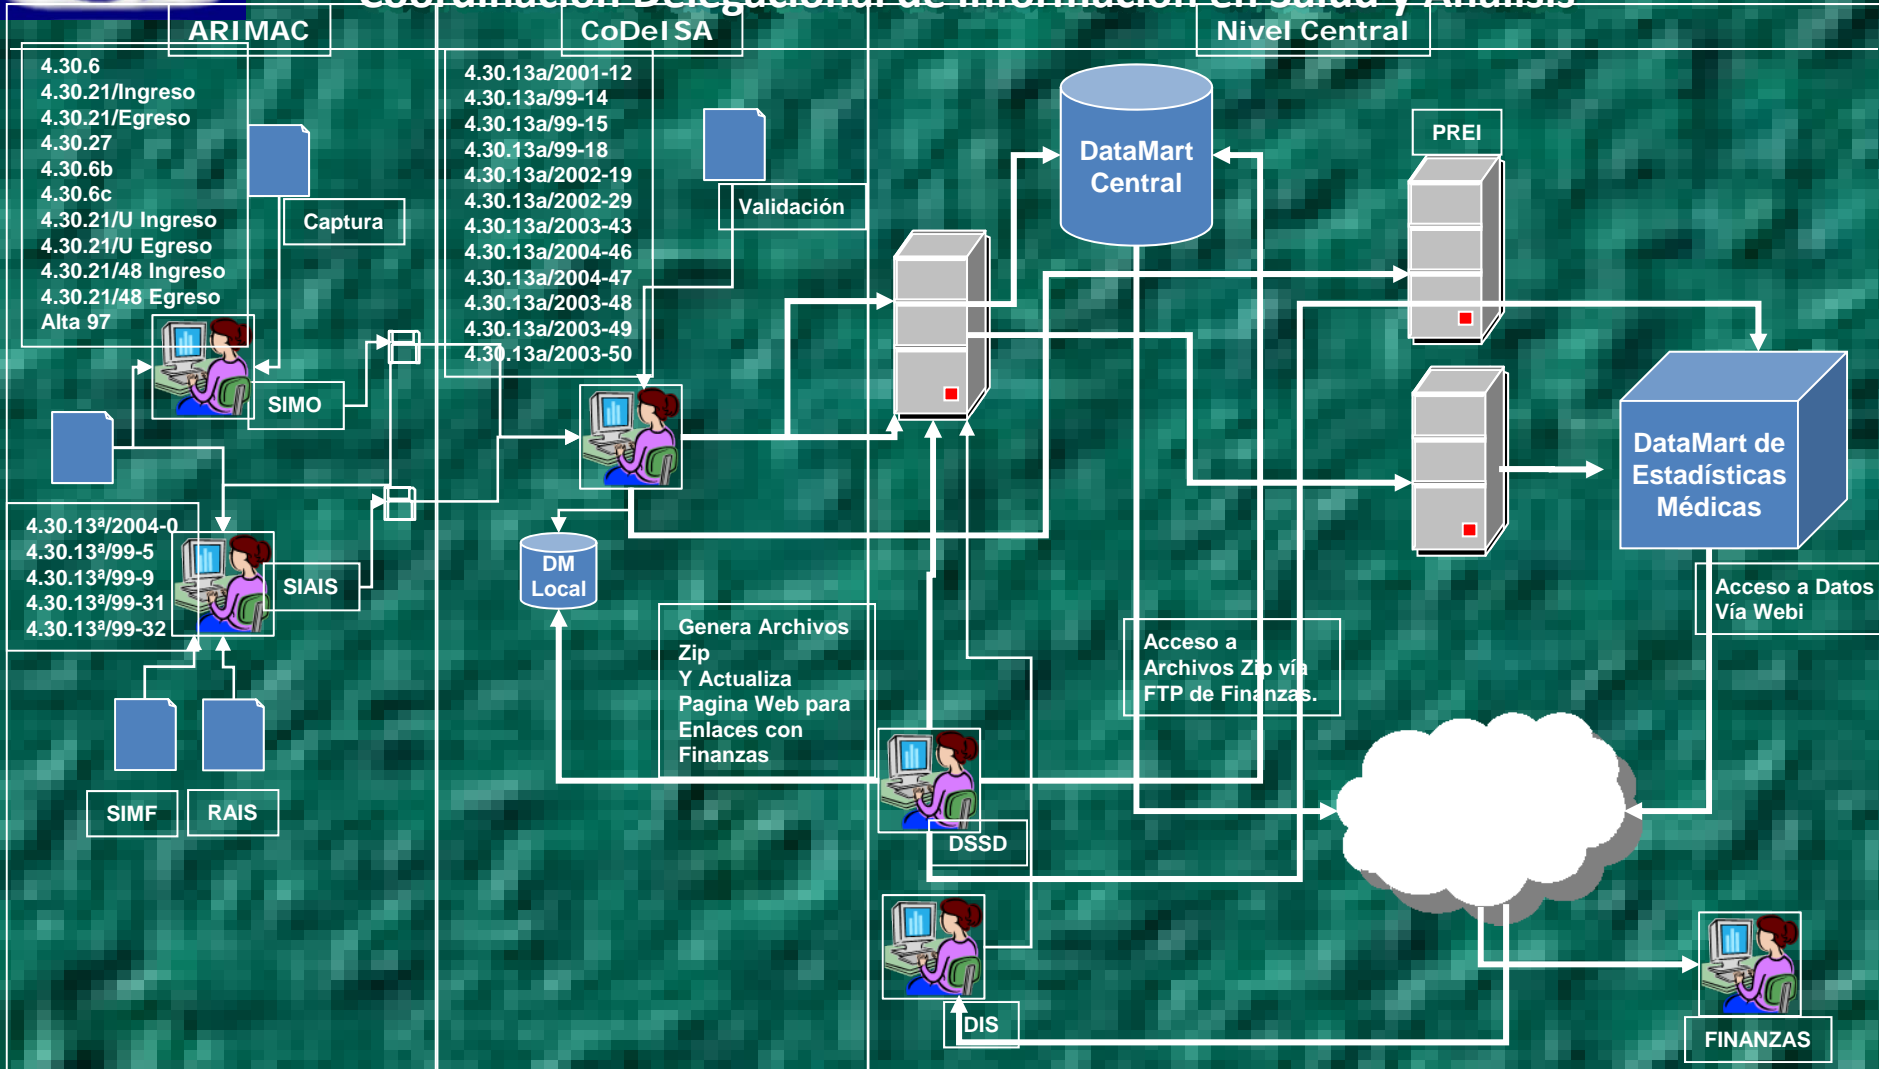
Coordinación Delegacional de Información en Salud y Análisis

ARIMAC

CoDeISA

Nivel Central

4.30.6
4.30.21/Ingreso
4.30.21/Egreso
4.30.27
4.30.6b
4.30.6c
4.30.21/U Ingreso
4.30.21/U Egreso
4.30.21/48 Ingreso
4.30.21/48 Egreso
Alta 97

Captura

SIMO

4.30.13ª/2004-0
4.30.13ª/99-5
4.30.13ª/99-9
4.30.13ª/99-31
4.30.13ª/99-32

SIAIS

SIMF

RAIS

4.30.13a/2001-12
4.30.13a/99-14
4.30.13a/99-15
4.30.13a/99-18
4.30.13a/2002-19
4.30.13a/2002-29
4.30.13a/2003-43
4.30.13a/2004-46
4.30.13a/2004-47
4.30.13a/2003-48
4.30.13a/2003-49
4.30.13a/2003-50

Validación

DM Local

Genera Archivos Zip
Y Actualiza Pagina Web para Enlaces con Finanzas

DataMart Central

PREI

DataMart de Estadísticas Médicas

Acceso a Datos Vía Webi

Acceso a Archivos Zip vía FTP de Finanzas.

DSSD

DIS

FINANZAS